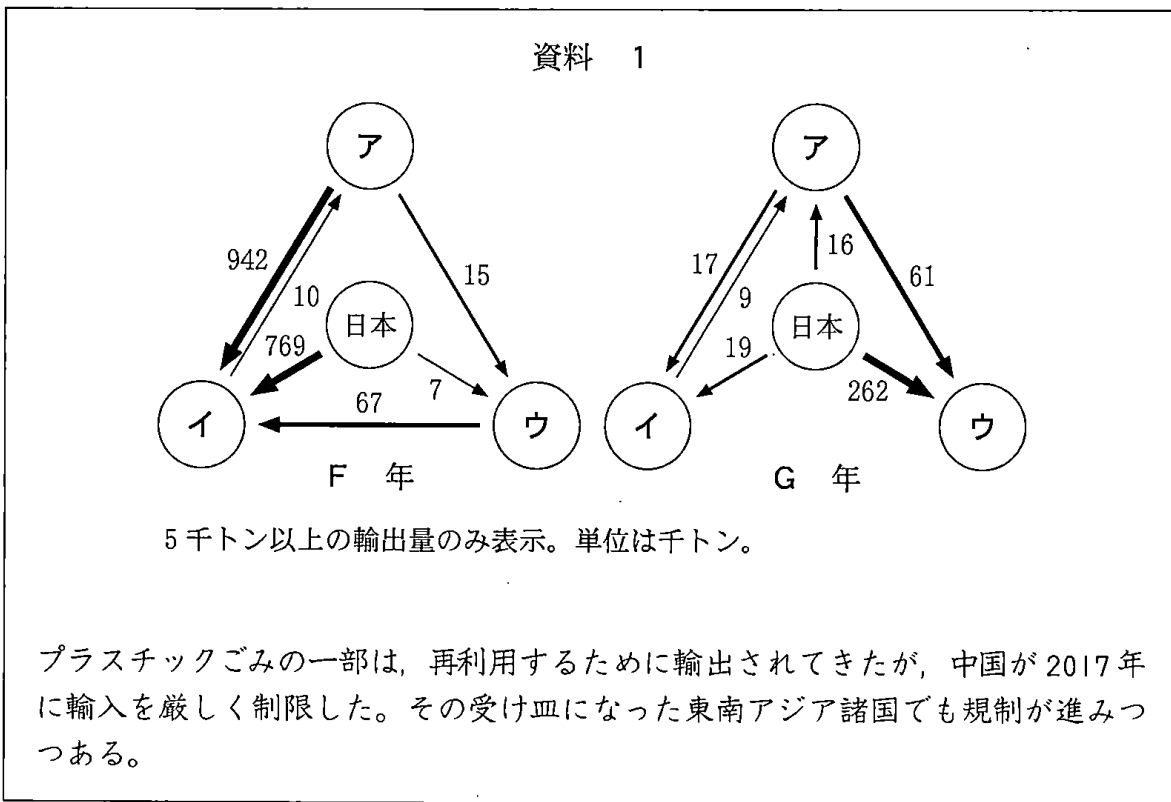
資料　1

ア

942

10

15

日本

769

7

67

イ

ウ

F　年

ア

17

9

16

61

日本

19

262

イ

ウ

G　年

5千トン以上の輸出量のみ表示。単位は千トン。

プラスチックごみの一部は，再利用するために輸出されてきたが，中国が2017年に輸入を厳しく制限した。その受け皿になった東南アジア諸国でも規制が進みつつある。